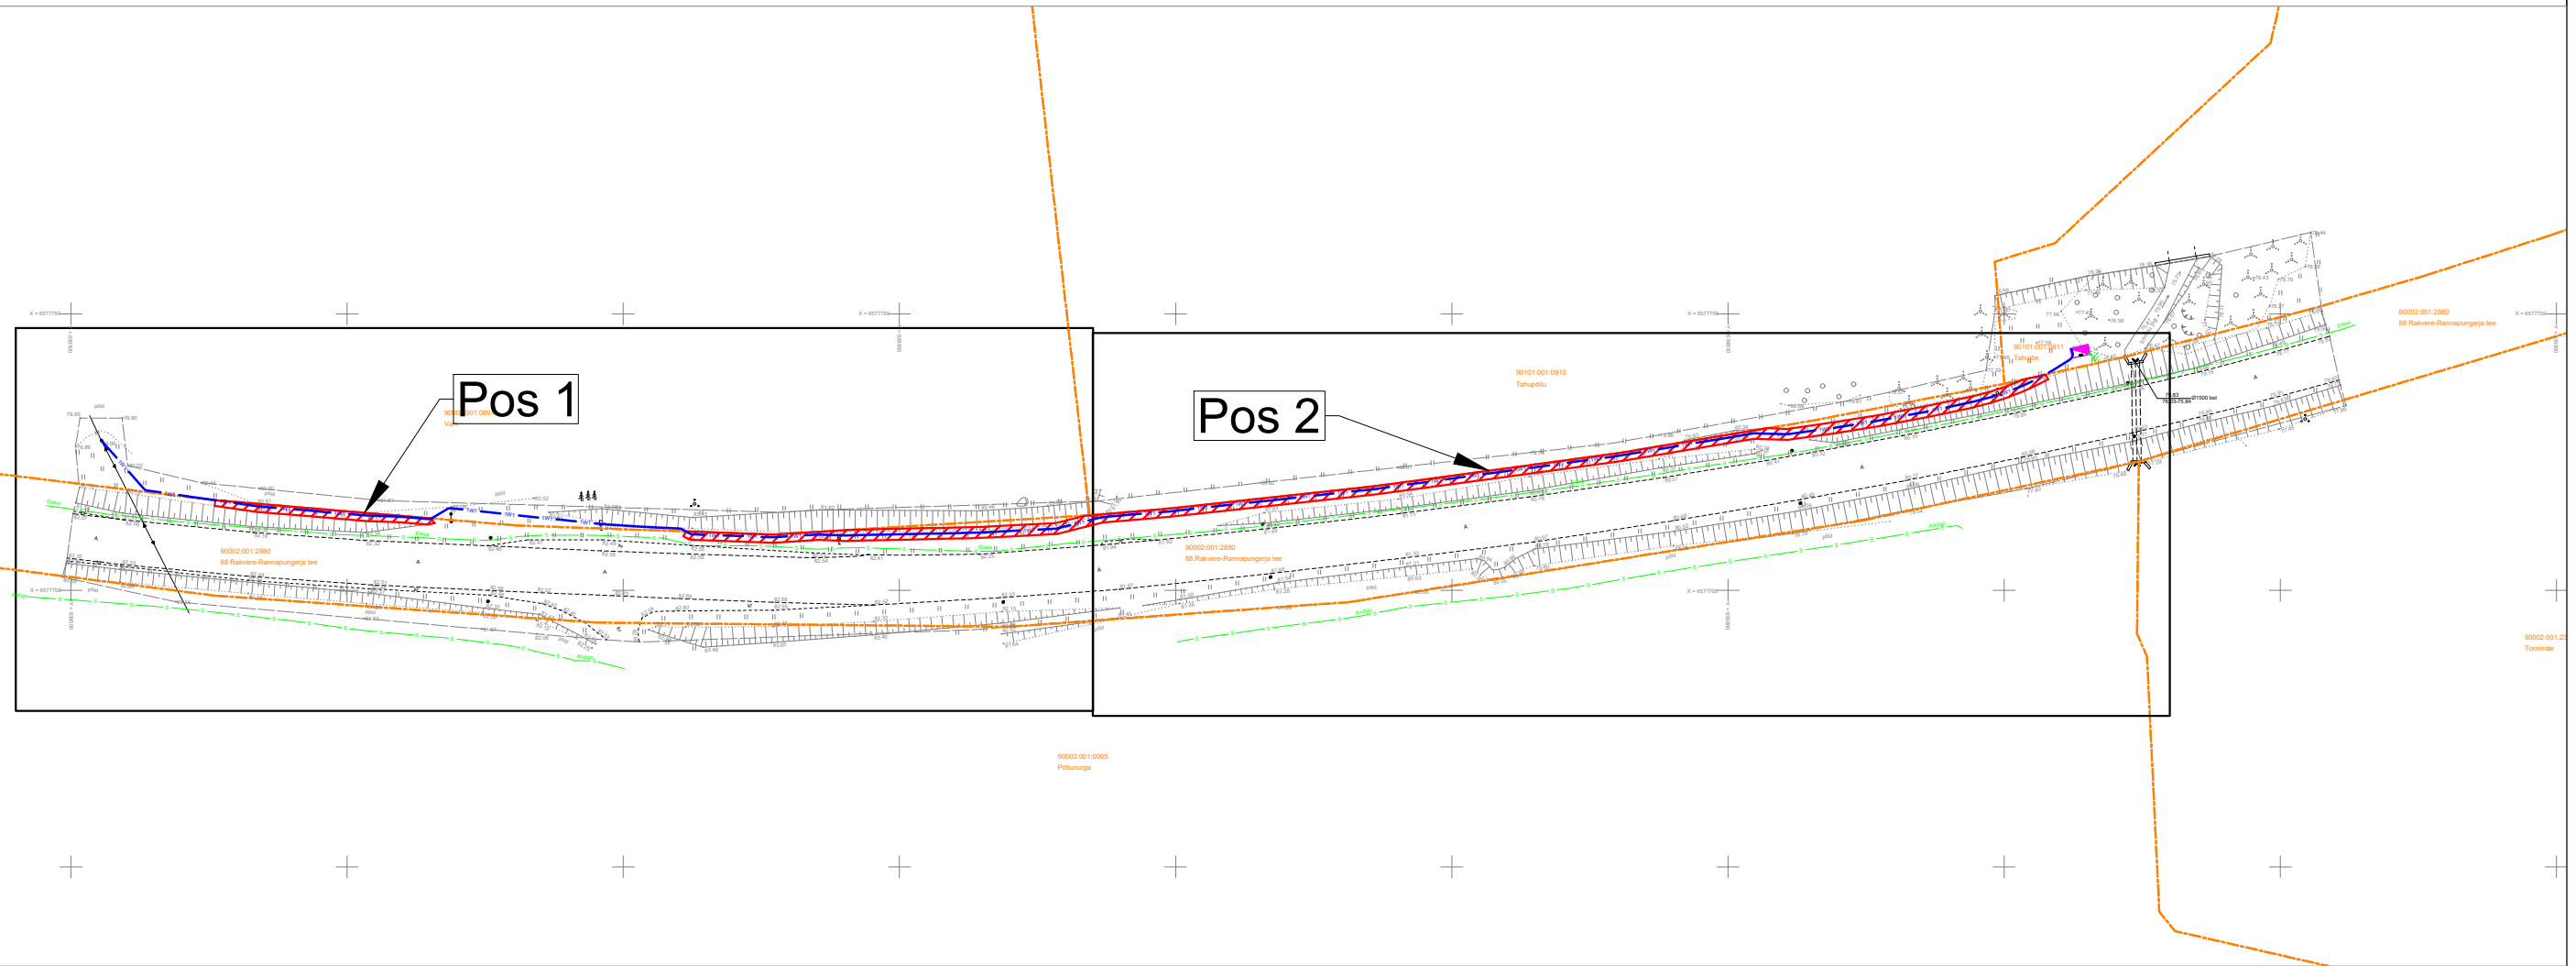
Pos 1

Pos 2

90002:001:2880
88 Rakvere-Rannapungerja tee

90002:001:2880
88 Rakvere-Rannapungerja tee

90101:001:0910
Tahupõllu

90101:001:0911
Tahube

90002:001:2880
88 Rakvere-Rannapungerja tee

90002:001:0005
Põllunurga

Tornimäe

X = 6577750

X = 6577750

X = 6577750

X = 6577700

X = 6577700

Ø1500 bet